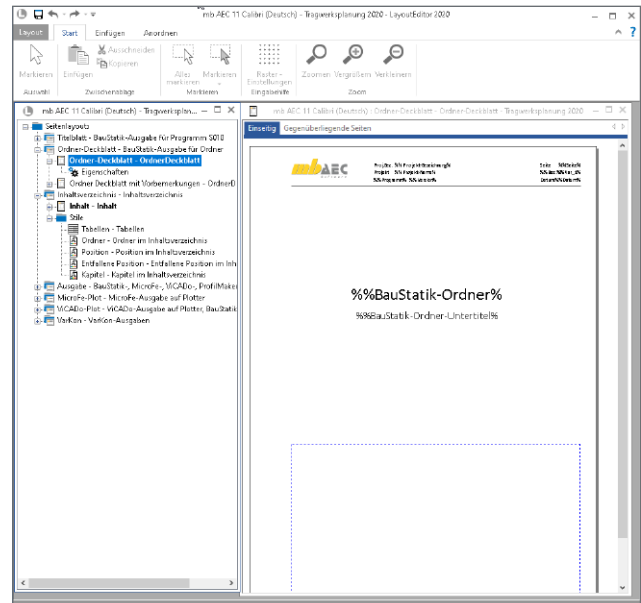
mb AEC 11 Calibri (Deutsch) - Tragwerksplanung 2020 - LayoutEditor 2020

Layout | Start | Einfügen | Anordnen

Markieren | Einfügen | Ausschneiden | Kopieren | Alles markieren | Markieren | Raster-Einstellungen | Zoomen | Vergrößern | Verkleinern

Auswahl | Zwischenablage | Markieren | Eingabehilfe | Zoom

mb AEC 11 Calibri (Deutsch) - Tragwerksplan...

Seitenlayouts
Titelblatt - BauStatik-Ausgabe für Programm S018
Ordner-Deckblatt - BauStatik-Ausgabe für Ordner
Ordner-Deckblatt - OrdnerDeckblatt
Eigenschaften
Ordner-Deckblatt mit Vorbemerkungen - OrdnerD
Inhaltsverzeichnis - Inhaltsverzeichnis
Inhalt - Inhalt
Stile
Tabellen - Tabellen
Ordner - Ordner im Inhaltsverzeichnis
Position - Position im Inhaltsverzeichnis
Entfallene Position - Entfallene Position im Inh
Kapitel - Kapitel im Inhaltsverzeichnis
Ausgabe - BauStatik-, MicroFe-, ViCADo-, ProfilMaker
MicroFe-Plot - MicroFe-Ausgabe auf Plotter
ViCADo-Plot - ViCADo-Ausgabe auf Plotter, BauStatik
VarKon - VarKon-Ausgaben

mb AEC 11 Calibri (Deutsch) - Ordner-Deckblatt - Ordner-Deckblatt - Tragwerksplanung 2020

Einseitig | Gegenüberliegende Seiten

mbAEC
Projekt: %%ProjektBezeichnung%
Projekt: %%ProjektNummer%
%%Programm%% %%Ordner%
Seite: %%Seite%
%%Ordner%%Ordner_%
Datum: %%Datum%

%%BauStatik-Ordner%

%%BauStatik-Ordner-Untertitel%